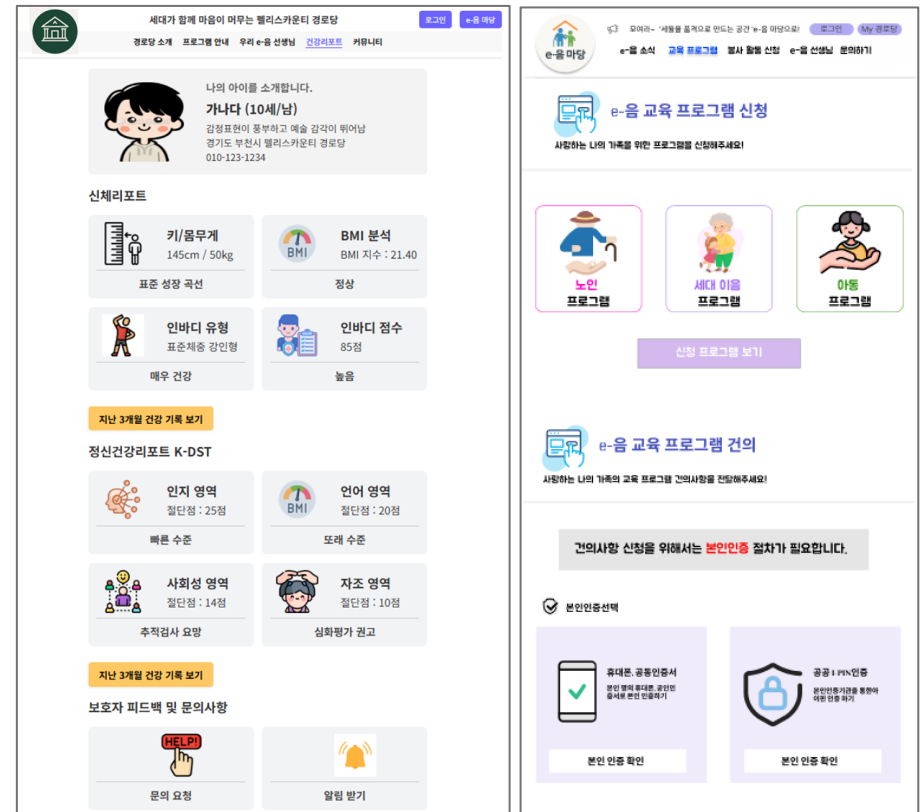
세대가 함께 마음이 머무는 펠리스카운티 경로당

로그인 e-음 마당

경로당 소개 프로그램 안내 우리 e-음 선생님 건강리포트 커뮤니티

나의 아이를 소개합니다.

가나다 (10세/남)

감정표현이 풍부하고 예술 감각이 뛰어남
경기도 부천시 펠리스카운티 경로당
010-123-1234

신체리포트

키/몸무게
145cm / 50kg
표준 성장 곡선

BMI
BMI 분석
BMI 지수 : 21.40
정상

인바디 유형
표준체중 강인형
매우 건강

인바디 점수
85점
높음

지난 3개월 건강 기록 보기

정신건강리포트 K-DST

인지 영역
절단점 : 25점
빠른 수준

BMI
언어 영역
절단점 : 20점
또래 수준

사회성 영역
절단점 : 14점
추적검사 요망

자조 영역
절단점 : 10점
심화평가 권고

지난 3개월 건강 기록 보기

보호자 피드백 및 문의사항

HELP!
문의 요청

알림 받기

e-음 마당

모여라~ '세월을 즐겨으로 만드는 공간 'e-음 마당으로!

로그인 My 경로당

e-음 소식 교육 프로그램 봉사 활동 신청 e-음 선생님 문의하기

e-음 교육 프로그램 신청

사랑하는 나의 가족을 위한 프로그램을 신청해주세요!

노인
프로그램

세대 이음
프로그램

아동
프로그램

신청 프로그램 보기

e-음 교육 프로그램 건의

사랑하는 나의 가족의 교육 프로그램 건의사항을 전달해주세요!

건의사항 신청을 위해서는 본인인증 절차가 필요합니다.

본인인증선택

휴대폰, 공동인증서
본인 명의 휴대폰, 공인인증서로 본인 인증하기

본인 인증 확인

공공 I-PIN인증
본인인증기관을 통하여 아핀 인증 하기

본인 인증 확인